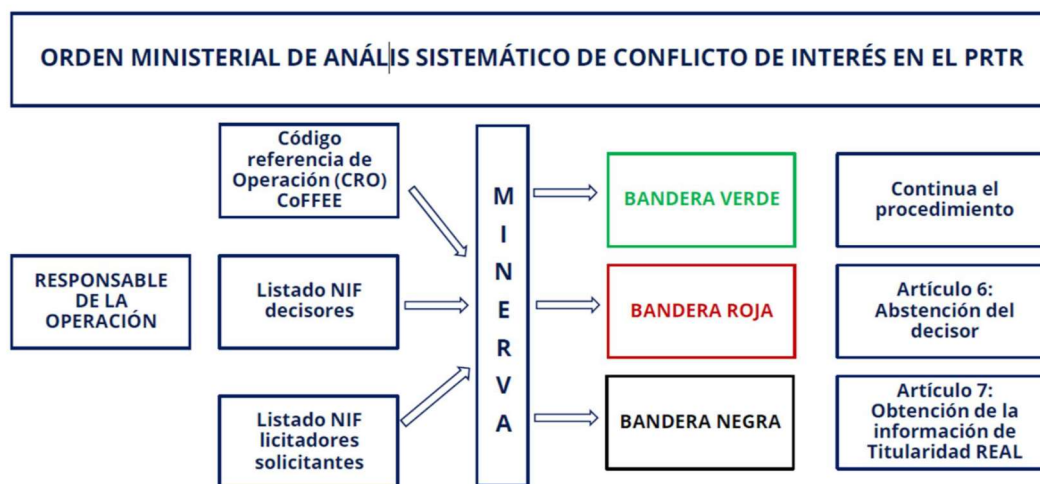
ORDEN MINISTERIAL DE ANÁLIS SISTEMÁTICO DE CONFLICTO DE INTERÉS EN EL PRTR

RESPONSABLE DE LA OPERACIÓN

Código referencia de Operación (CRO) CoFFEE

Listado NIF decisores

Listado NIF licitadores solicitantes

M I N E R V A

BANDERA VERDE

BANDERA ROJA

BANDERA NEGRA

Continua el procedimiento

Artículo 6: Abstención del decisor

Artículo 7: Obtención de la información de Titularidad REAL